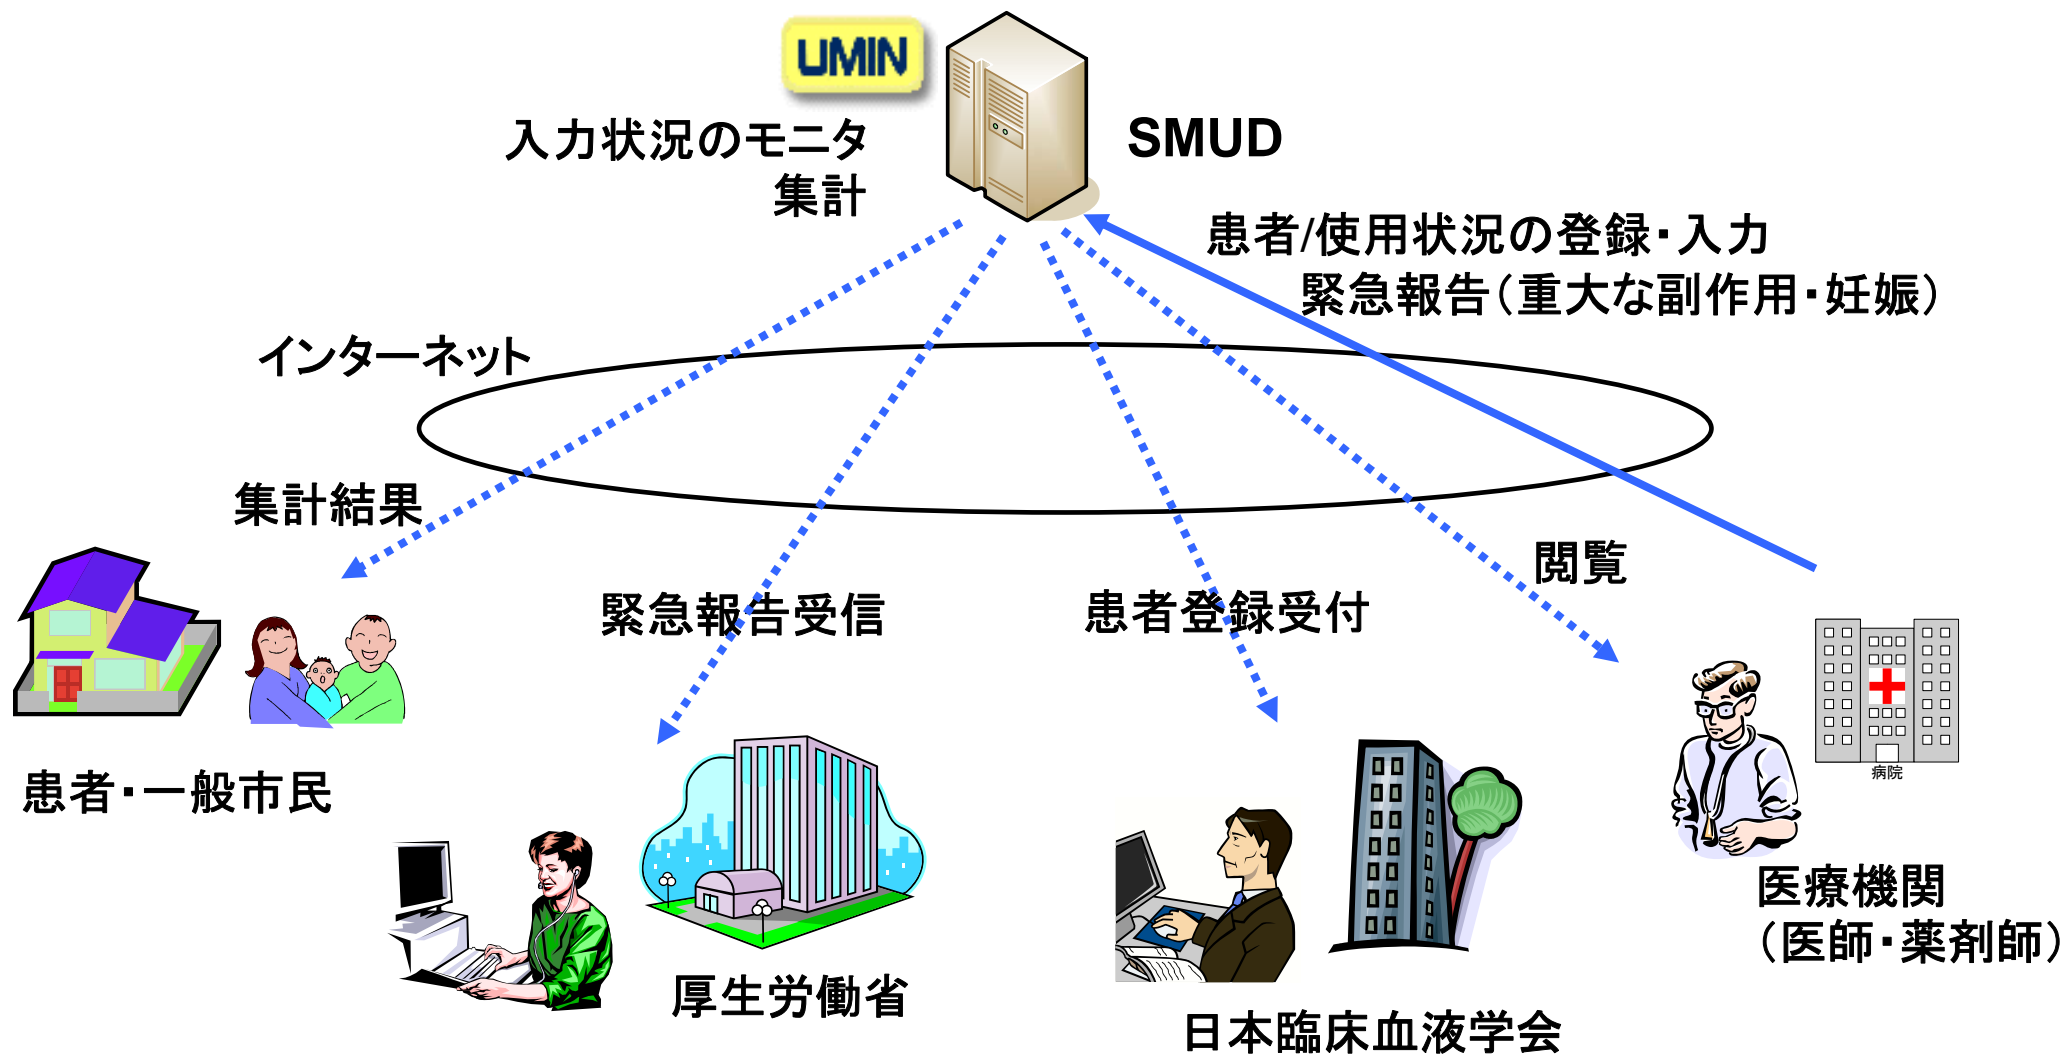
UMIN

入力状況のモニタ
集計

SMUD

患者/使用状況の登録・入力
緊急報告（重大な副作用・妊娠）

インターネット

集計結果

閲覧

緊急報告受信

患者登録受付

患者・一般市民

病院

医療機関
（医師・薬剤師）

厚生労働省

日本臨床血液学会